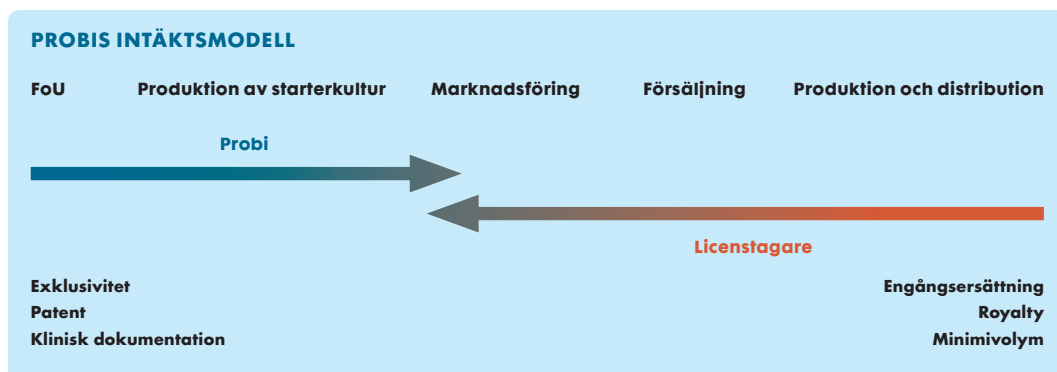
PROBIS INTÄKTSMODELL

FoU Produktion av starterkultur Marknadsföring Försäljning Produktion och distribution

Probi

Licenstagare

Exklusivitet
Patent
Klinisk dokumentation

Engångsersättning
Royalty
Minimivolym